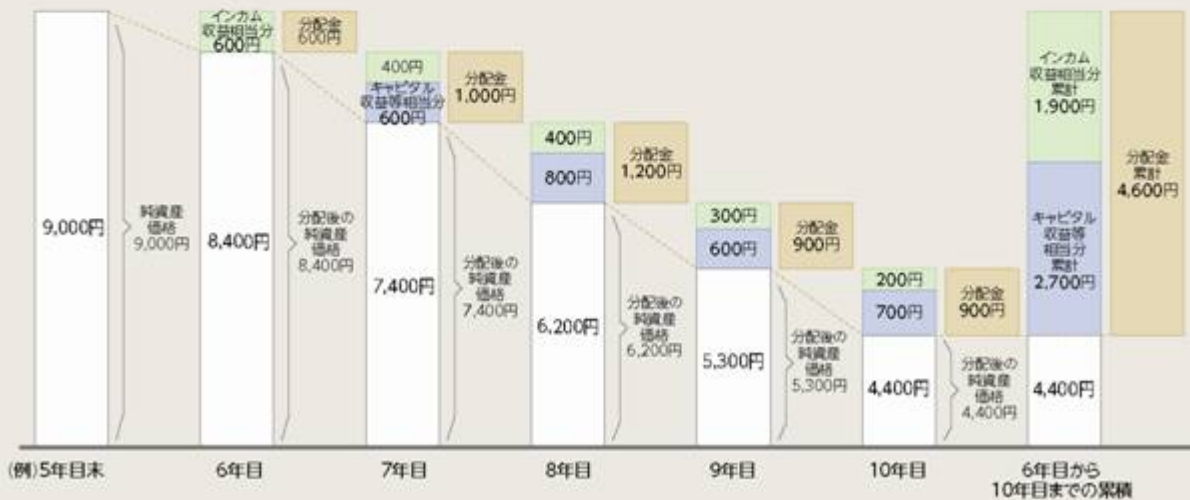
9,000円

純資産価格 9,000円

インカム収益相当分 600円

8,400円

分配金 600円

分配後の純資産価格 8,400円

400円

キャピタル収益等相当分 600円

7,400円

分配金 1,000円

分配後の純資産価格 7,400円

400円

800円

6,200円

分配金 1,200円

分配後の純資産価格 6,200円

300円

600円

5,300円

分配金 900円

分配後の純資産価格 5,300円

200円

700円

4,400円

分配金 900円

分配後の純資産価格 4,400円

インカム収益相当分累計 1,900円

キャピタル収益等相当分累計 2,700円

4,400円

分配金累計 4,600円

(例)5年目末

6年目

7年目

8年目

9年目

10年目

6年目から10年目までの累積